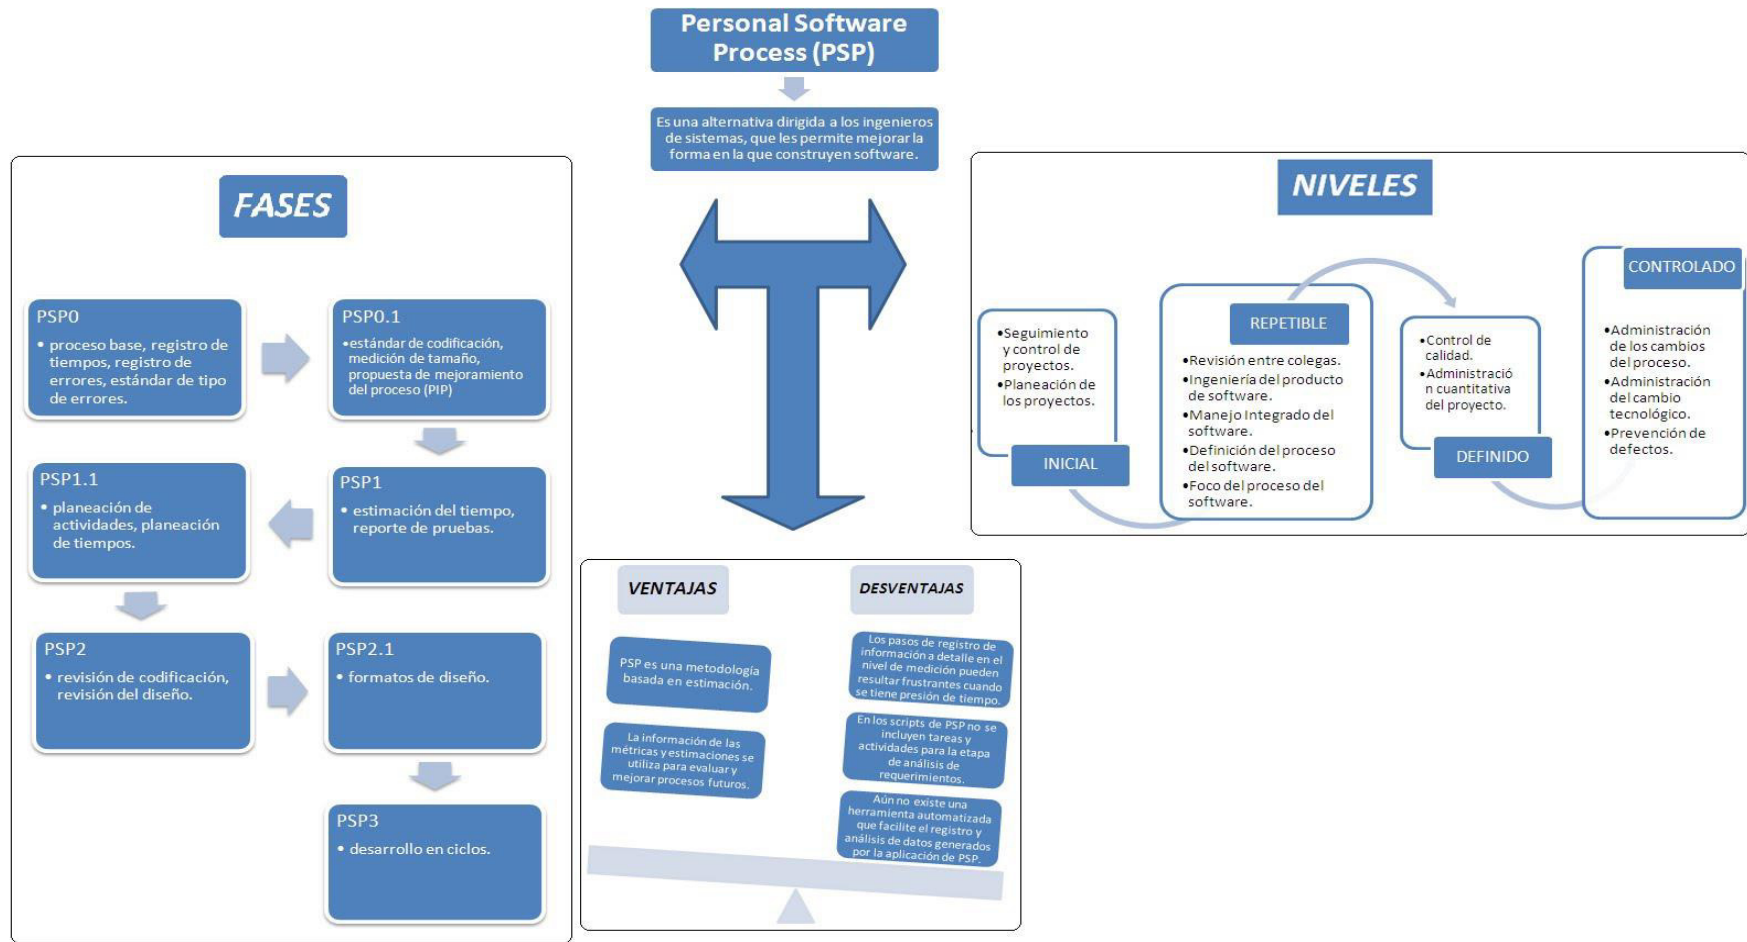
Personal Software Process (PSP)

Es una alternativa dirigida a los ingenieros de sistemas, que les permite mejorar la forma en la que construyen software.

FASES

PSP0
• proceso base, registro de tiempos, registro de errores, estándar de tipo de errores.

PSP0.1
•estándar de codificación, medición de tamaño, propuesta de mejoramiento del proceso (PIP)

PSP1
• estimación del tiempo, reporte de pruebas.

PSP1.1
• planeación de actividades, planeación de tiempos.

PSP2
• revisión de codificación, revisión del diseño.

PSP2.1
• formatos de diseño.

PSP3
• desarrollo en ciclos.

NIVELES

•Seguimiento y control de proyectos.
•Planeación de los proyectos.

INICIAL

REPETIBLE

•Revisión entre colegas.
•Ingeniería del producto de software.
•Manejo Integrado del software.
•Definición del proceso del software.
•Foco del proceso del software.

•Control de calidad.
•Administración cuantitativa del proyecto.

DEFINIDO

CONTROLADO

•Administración de los cambios del proceso.
•Administración del cambio tecnológico.
•Prevención de defectos.

VENTAJAS

DESVENTAJAS

PSP es una metodología basada en estimación.

La información de las métricas y estimaciones se utiliza para evaluar y mejorar procesos futuros.

Los pasos de registro de información a detalle en el nivel de medición pueden resultar frustrantes cuando se tiene presión de tiempo.

En los scripts de PSP no se incluyen tareas y actividades para la etapa de análisis de requerimientos.

Aún no existe una herramienta automatizada que facilite el registro y análisis de datos generados por la aplicación de PSP.